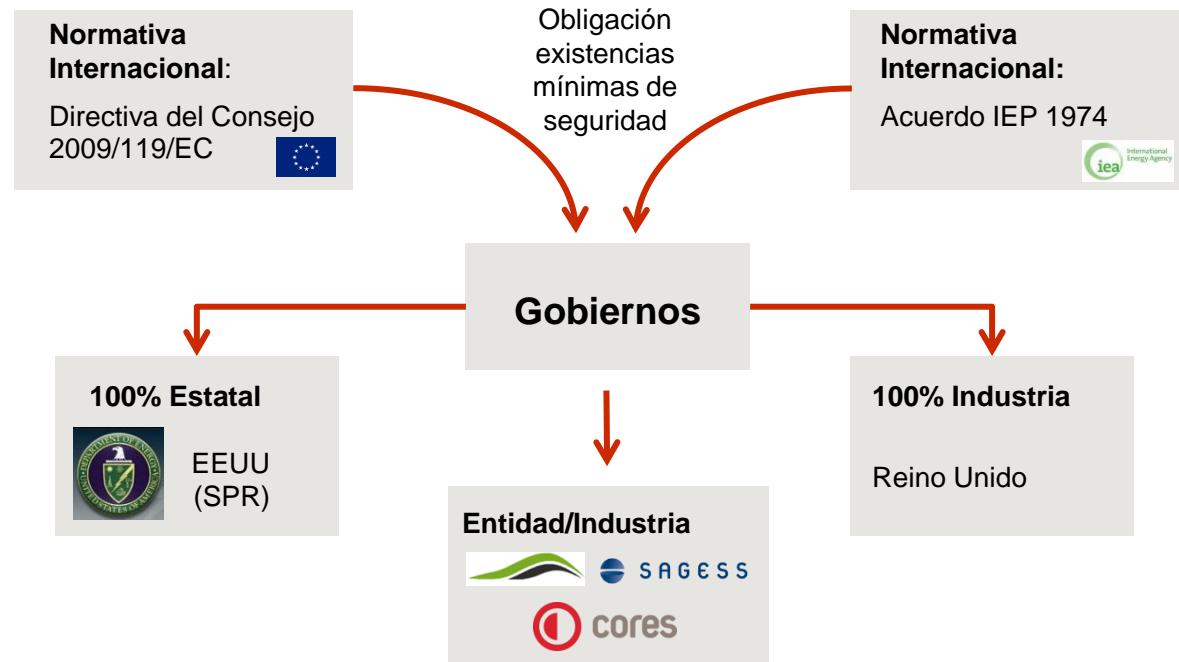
Normativa Internacional:

Directiva del Consejo 2009/119/EC

Obligación existencias mínimas de seguridad

Normativa Internacional:

Acuerdo IEP 1974

iea International Energy Agency

Gobiernos

100% Estatal

EEUU (SPR)

Entidad/Industria

SAGESS

cores

100% Industria

Reino Unido